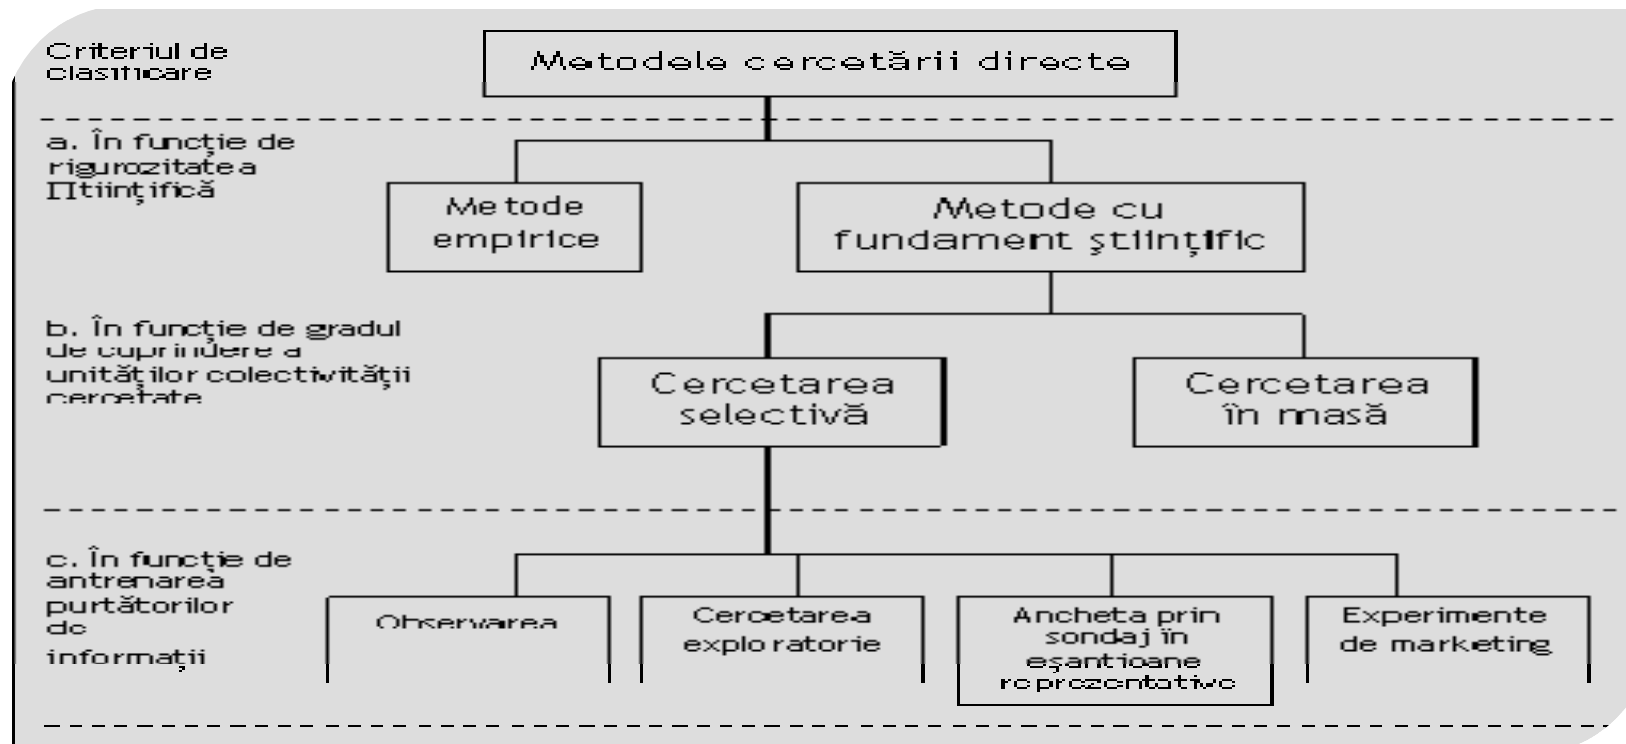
Criteriul de clasificare

Metodele cercetării directe

a. În funcţie de rigurozitatea ştiinţifică

Metode empirice

Metode cu fundament ştiinţific

b. În funcţie de gradul de cuprindere a unităţilor colectivităţii cercetate

Cercetarea selectivă

Cercetarea în masă

c. În funcţie de antrenarea purtătorilor de informaţii

Observarea

Cercetarea exploratorie

Ancheta prin sondaj în eşantioane reprezentative

Experimente de marketing